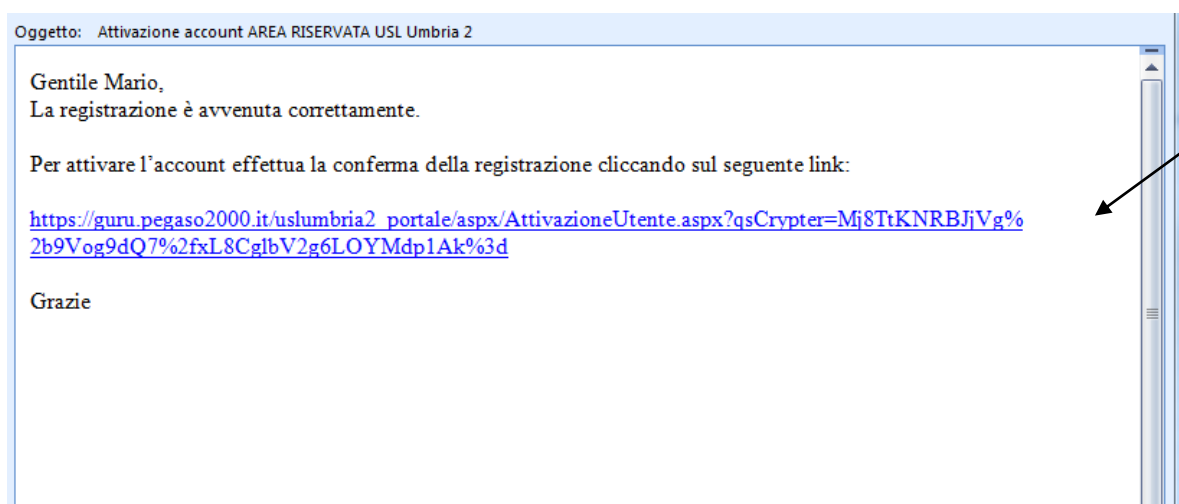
Oggetto: Attivazione account AREA RISERVATA USL Umbria 2

Gentile Mario,
La registrazione è avvenuta correttamente.

Per attivare l’account effettua la conferma della registrazione cliccando sul seguente link:

https://guru.pegaso2000.it/uslumbria2_portale/aspx/AttivazioneUtente.aspx?qsCrypter=Mj8TtKNRBJjVg%2b9Vog9dQ7%2fxL8CglbV2g6LOYMdp1Ak%3d

Grazie